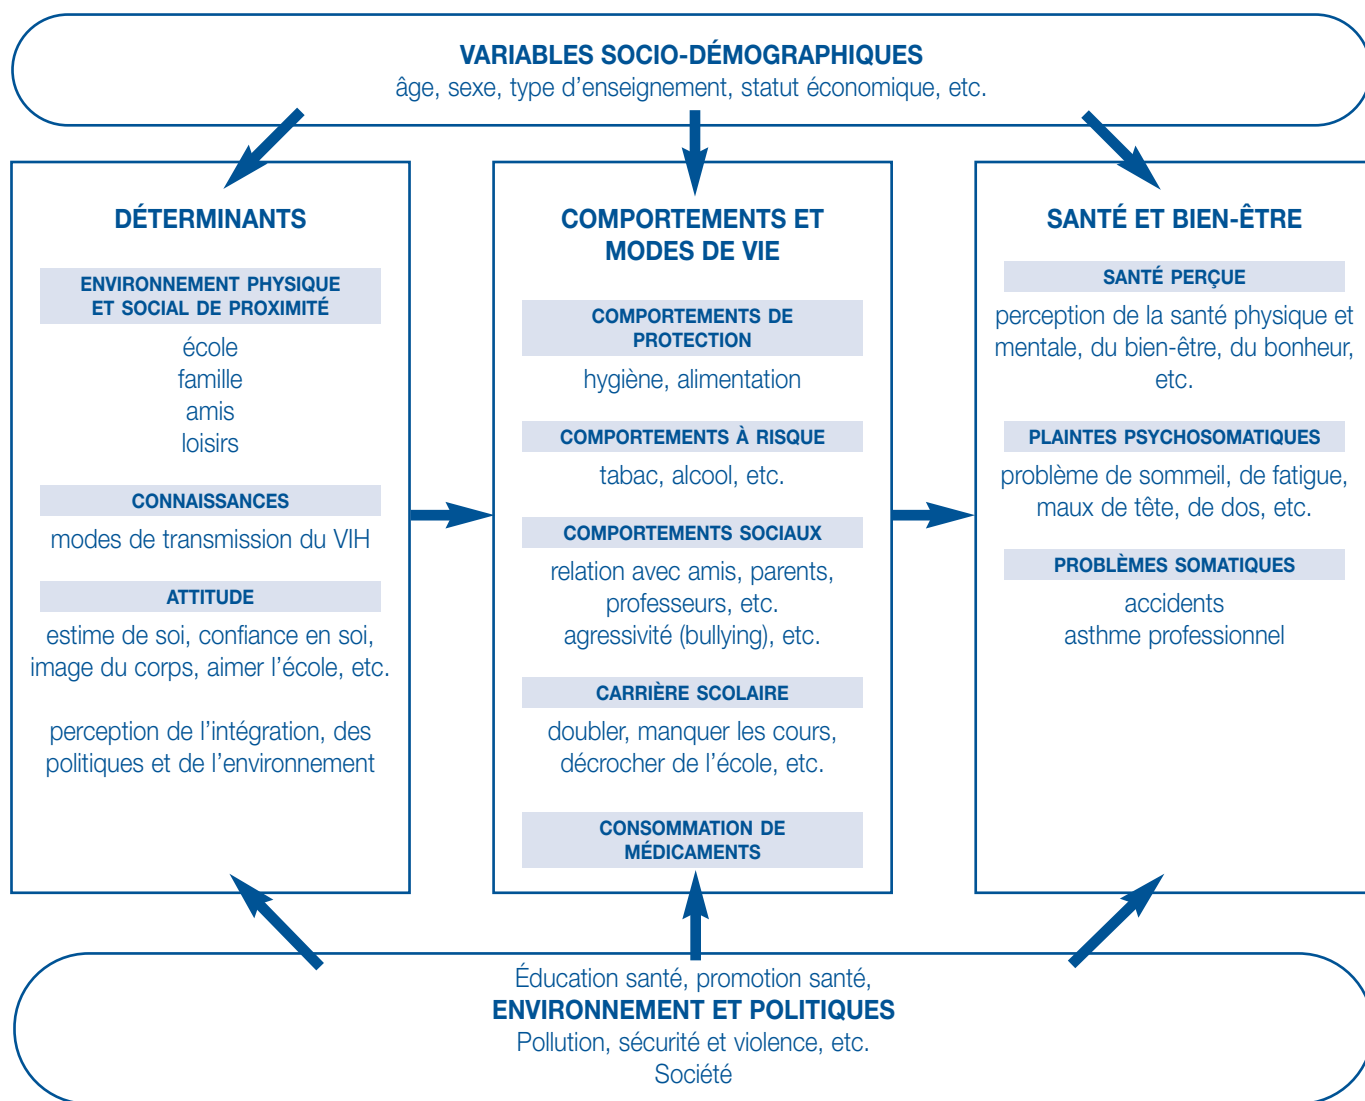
VARIABLES SOCIO-DÉMOGRAPHIQUES
âge, sexe, type d'enseignement, statut économique, etc.

DÉTERMINANTS

ENVIRONNEMENT PHYSIQUE ET SOCIAL DE PROXIMITÉ
école
famille
amis
loisirs

CONNAISSANCES
modes de transmission du VIH

ATTITUDE
estime de soi, confiance en soi, image du corps, aimer l'école, etc.

perception de l'intégration, des politiques et de l'environnement

COMPORTEMENTS ET MODES DE VIE

COMPORTEMENTS DE PROTECTION
hygiène, alimentation

COMPORTEMENTS À RISQUE
tabac, alcool, etc.

COMPORTEMENTS SOCIAUX
relation avec amis, parents, professeurs, etc.
agressivité (bullying), etc.

CARRIÈRE SCOLAIRE
doubler, manquer les cours, décrocher de l'école, etc.

CONSOMMATION DE MÉDICAMENTS

SANTÉ ET BIEN-ÊTRE

SANTÉ PERÇUE
perception de la santé physique et mentale, du bien-être, du bonheur, etc.

PLAINTES PSYCHOSOMATIQUES
problème de sommeil, de fatigue, maux de tête, de dos, etc.

PROBLÈMES SOMATIQUES
accidents
asthme professionnel

Éducation santé, promotion santé,
ENVIRONNEMENT ET POLITIQUES
Pollution, sécurité et violence, etc.
Société